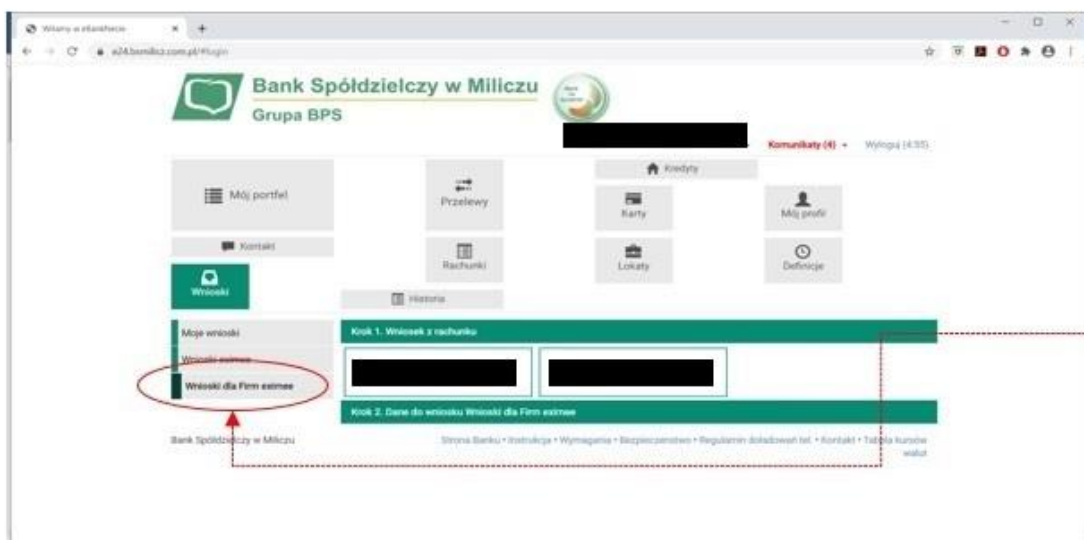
Witamy w eBankNecie

e24.bsmilicz.com.pl/#login

Bank Spółdzielczy w Miliczu
Grupa BPS

Komunikaty (4)
Wyloguj (4:55)

Kredyty

Mój portfel

Przelewy

Karty

Mój profil

Kontakt

Rachunki

Lokaty

Definicje

Wnioski

Historia

Moje wnioski

Wnioski eximee

Wnioski dla Firm eximee

Krok 1. Wniosek z rachunku

Krok 2. Dane do wniosku Wnioski dla Firm eximee

Bank Spółdzielczy w Miliczu

Strona Banku • Instrukcja • Wymagania • Bezpieczeństwo • Regulamin doładowań tel. • Kontakt • Tabela kursów walut